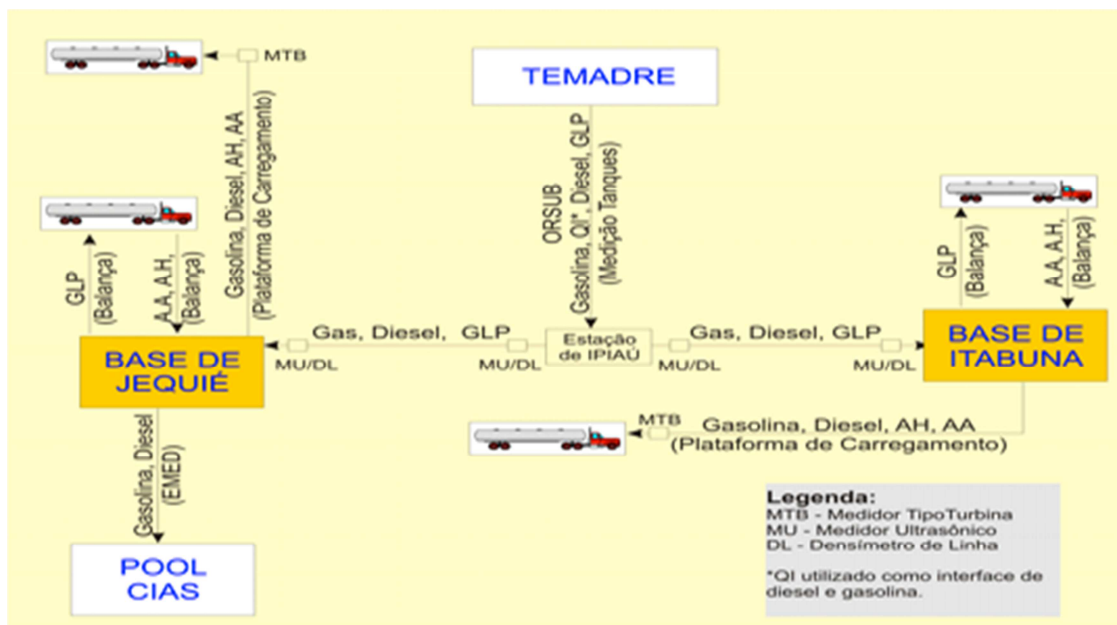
MTB

Gasolina, Diesel, AH, AA (Plataforma de Carregamento)

TEMADRE

ORSUB
Gasolina, QI*, Diesel, GLP (Medição Tanques)

GLP (Balança)

A.A, A.H, (Balança)

GLP (Balança)

A.A, A.H, (Balança)

Gas, Diesel, GLP

Estação de IPIAÚ

Gas, Diesel, GLP

BASE DE JEQUIÉ

MU/DL

MU/DL

MU/DL

MU/DL

BASE DE ITABUNA

MTB

Gasolina, Diesel, AH, AA
(Plataforma de Carregamento)

Gasolina, Diesel (EMED)

POOL CIAS

Legenda:
MTB - Medidor TipoTurbina
MU - Medidor Ultrasônico
DL - Densímetro de Linha

*QI utilizado como interface de diesel e gasolina.